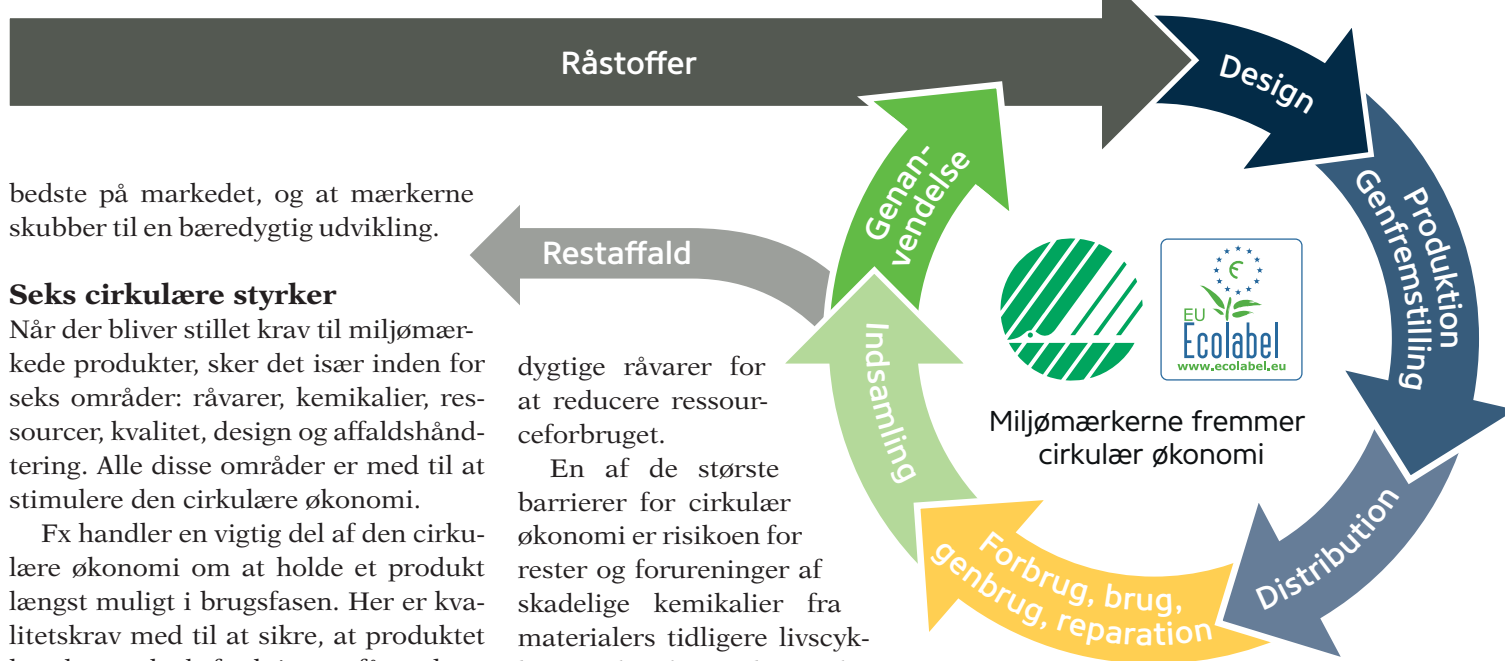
Råstoffer

Design

Produktion Genfremstilling

Distribution

Forbrug, brug, genbrug, reparation

Indsamling

Genan- vendelse

Restaffald

EU Ecolabel www.ecolabel.eu

Miljømærkerne fremmer cirkulær økonomi

bedste på markedet, og at mærkerne skubber til en bæredygtig udvikling.

**Seks cirkulære styrker**
Når der bliver stillet krav til miljømærkede produkter, sker det især inden for seks områder: råvarer, kemikalier, ressourcer, kvalitet, design og affaldshåndtering. Alle disse områder er med til at stimulere den cirkulære økonomi.

Fx handler en vigtig del af den cirkulære økonomi om at holde et produkt længst muligt i brugsfasen. Her er kvalitetskrav med til at sikre, at produktet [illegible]

dygtige råvarer for at reducere ressourceforbruget.

En af de største barrierer for cirkulær økonomi er risikoen for rester og forureninger af skadelige kemikalier fra materialers tidligere livscyk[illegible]